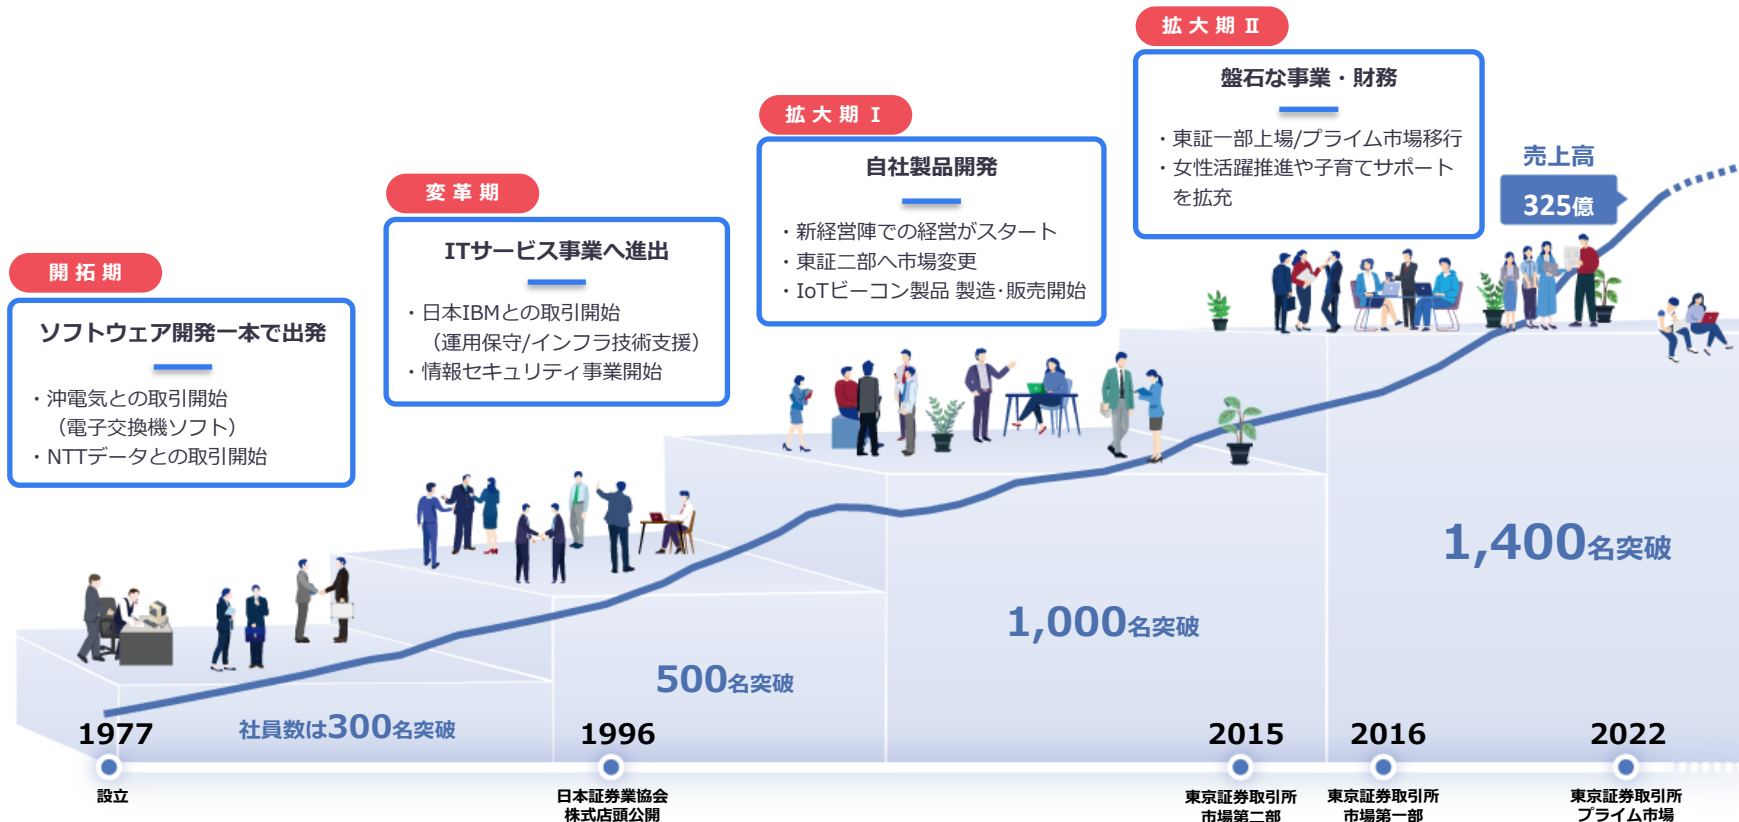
開 拓 期

ソフトウェア開発一本で出発

・沖電気との取引開始
（電子交換機ソフト）
・NTTデータとの取引開始

変 革 期

ITサービス事業へ進出

・日本IBMとの取引開始
（運用保守/インフラ技術支援）
・情報セキュリティ事業開始

拡 大 期 Ⅰ

自社製品開発

・新経営陣での経営がスタート
・東証二部へ市場変更
・IoTビーコン製品 製造·販売開始

拡 大 期 Ⅱ

盤石な事業・財務

・東証一部上場/プライム市場移行
・女性活躍推進や子育てサポートを拡充

売上高
325億

1,400名突破

1,000名突破

500名突破

社員数は300名突破

1977
設立

1996
日本証券業協会
株式店頭公開

2015
東京証券取引所
市場第二部

2016
東京証券取引所
市場第一部

2022
東京証券取引所
プライム市場